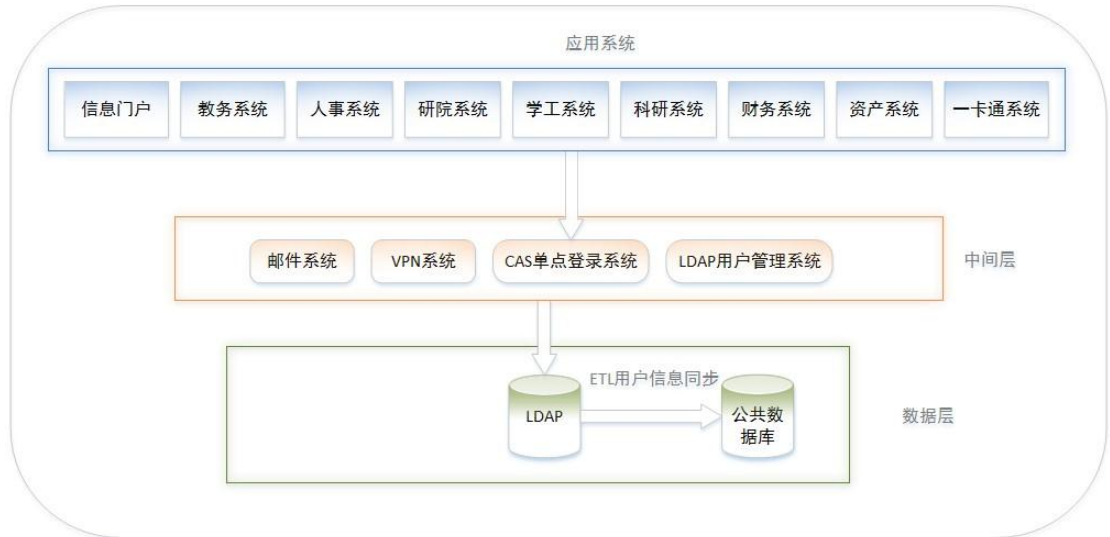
应用系统

信息门户 | 教务系统 | 人事系统 | 研院系统 | 学工系统 | 科研系统 | 财务系统 | 资产系统 | 一卡通系统

邮件系统 | VPN系统 | CAS单点登录系统 | LDAP用户管理系统

中间层

ETL用户信息同步

LDAP

公共数据库

数据层